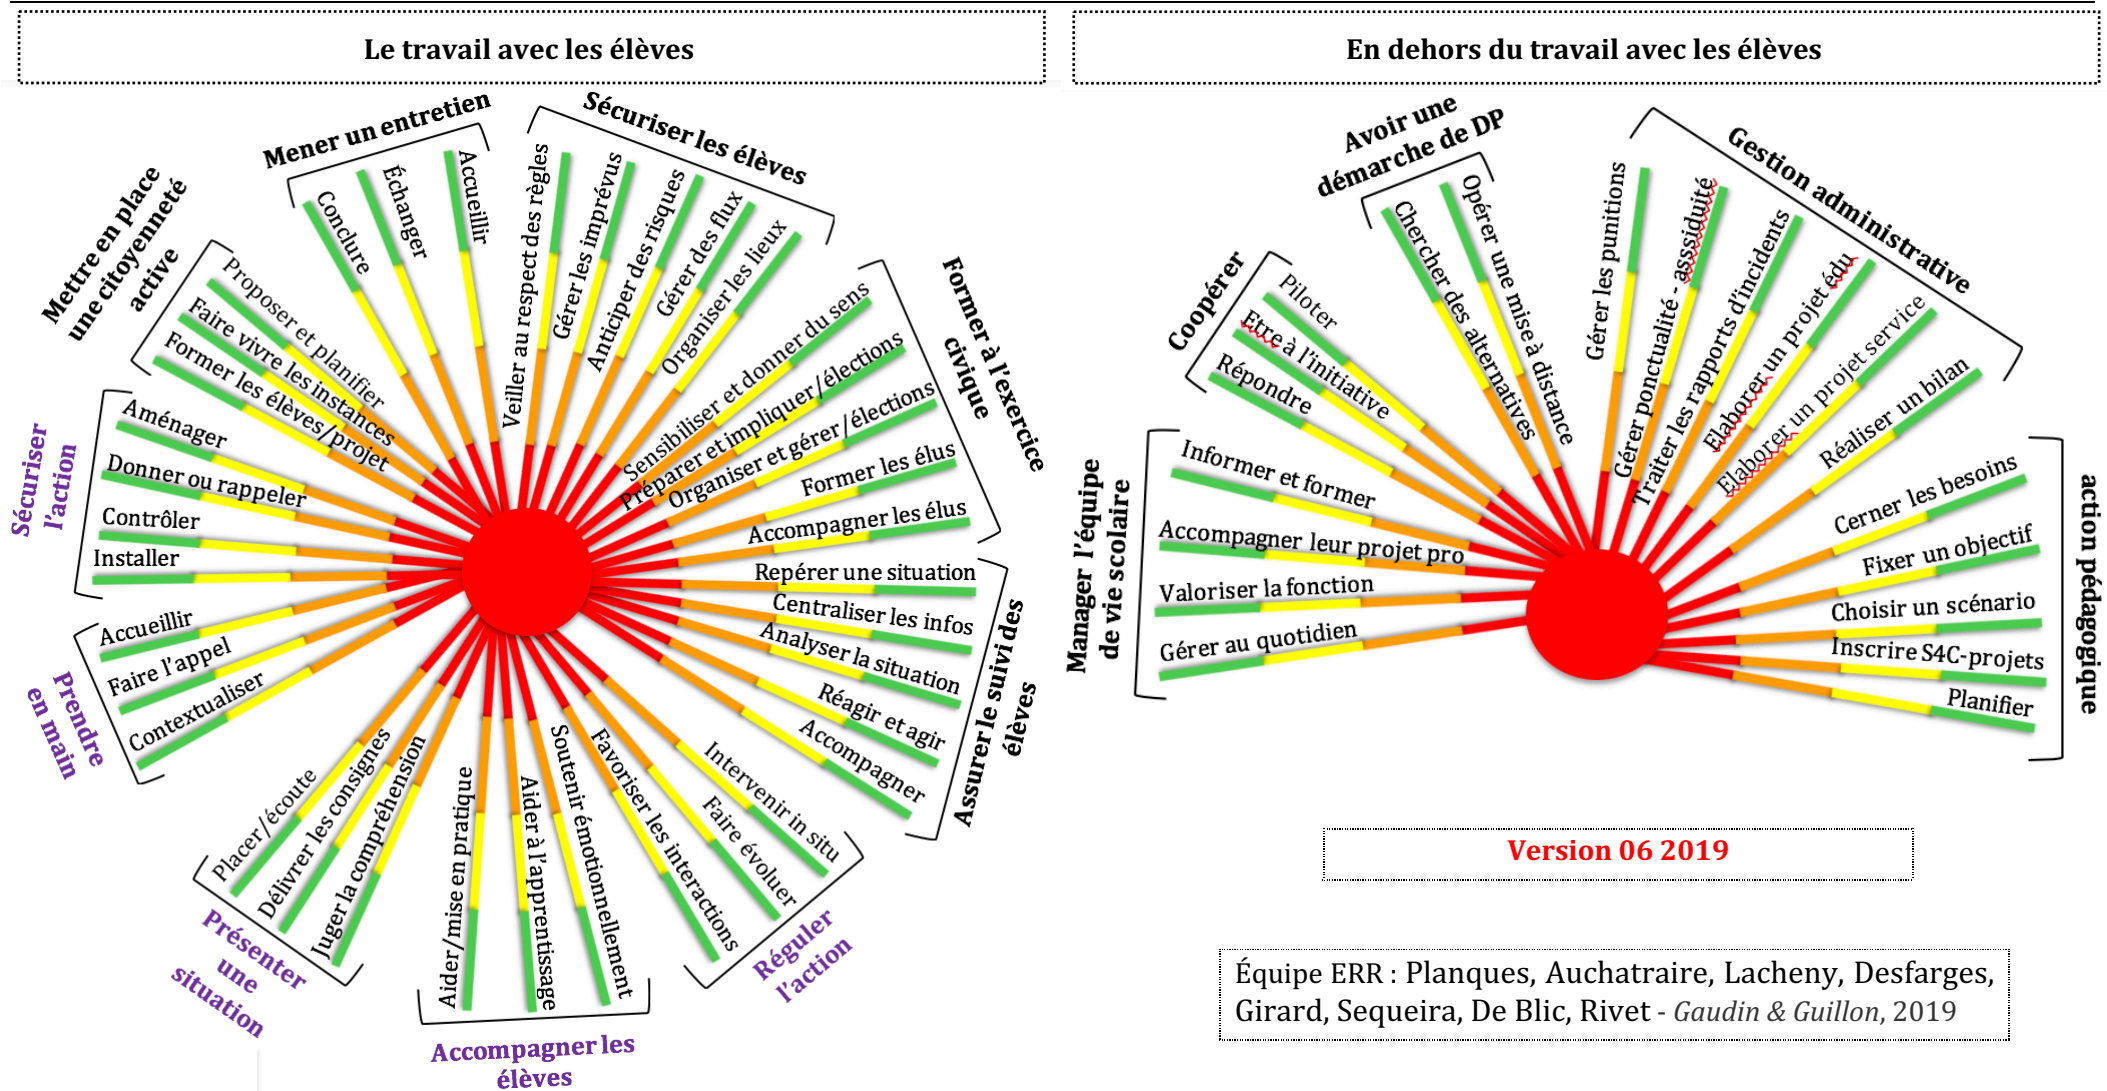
Le travail avec les élèves

En dehors du travail avec les élèves

Mener un entretien
Conclure
Échanger
Accueillir

Sécuriser les élèves
Veiller au respect des règles
Gérer les imprévus
Anticiper des risques
Gérer des flux
Organiser les lieux

Mettre en place une citoyenneté active
Proposer et planifier
Faire vivre les instances
Former les élèves/projet

Former à l'exercice civique
Sensibiliser et donner du sens
Préparer et impliquer/élections
Organiser et gérer/élections
Former les élus
Accompagner les élus

Sécuriser l'action
Aménager
Donner ou rappeler
Contrôler
Installer

Assurer le suivi des élèves
Repérer une situation
Centraliser les infos
Analyser la situation
Réagir et agir
Accompagner

Prendre en main
Accueillir
Faire l'appel
Contextualiser

Présenter une situation
Placer/écoute
Délivrer les consignes
Juger la compréhension

Accompagner les élèves
Aider/mise en pratique
Aider à l'apprentissage
Soutenir émotionnellement

Réguler l'action
Favoriser les interactions
Faire évoluer
Intervenir in situ

Avoir une démarche de DP
Chercher des alternatives
Opérer une mise à distance

Coopérer
Piloter
Etre à l'initiative
Répondre

Gestion administrative
Gérer les punitions
Gérer ponctualité - assiduité
Traiter les rapports d'incidents
Elaborer un projet édu
Elaborer un projet service
Réaliser un bilan

Manager l'équipe de vie scolaire
Informer et former
Accompagner leur projet pro
Valoriser la fonction
Gérer au quotidien

action pédagogique
Cerner les besoins
Fixer un objectif
Choisir un scénario
Inscrire S4C-projets
Planifier

Version 06 2019

Équipe ERR : Planques, Auchatraire, Lacheny, Desfarges, Girard, Sequeira, De Blic, Rivet - Gaudin & Guillon, 2019